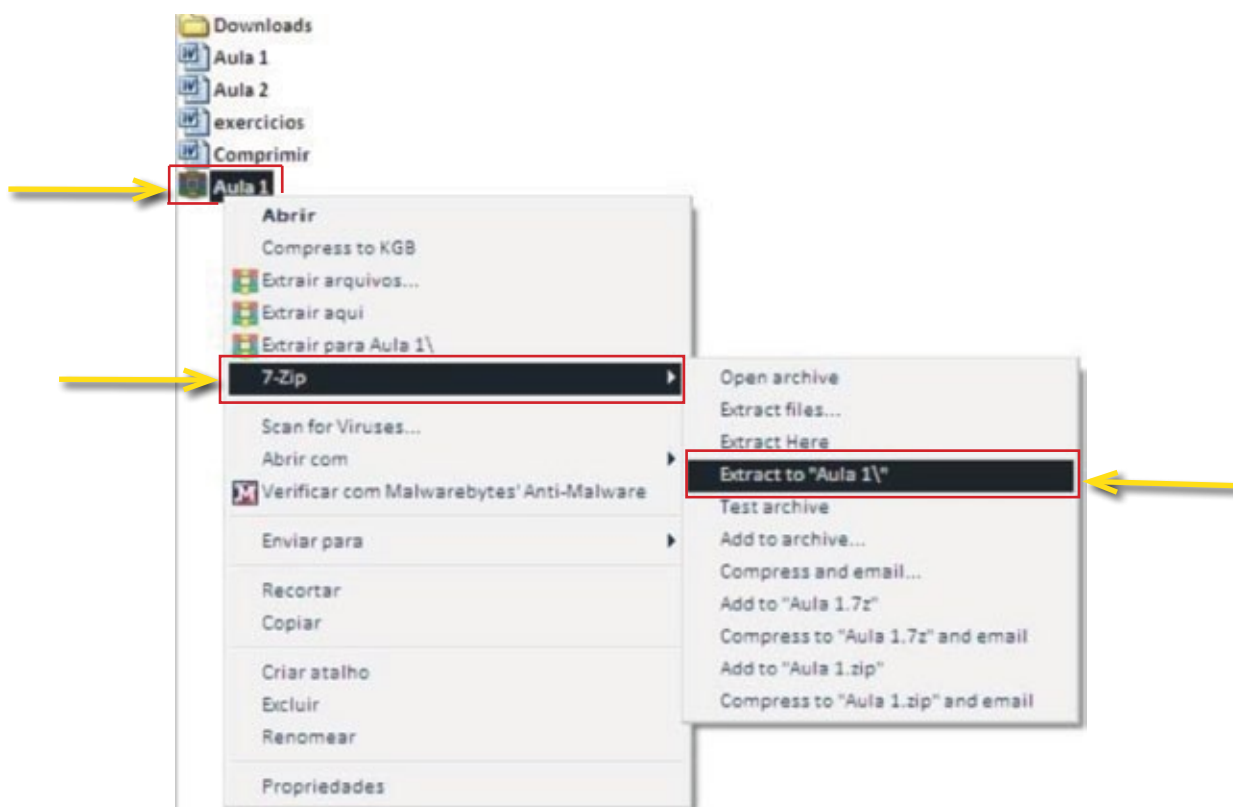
Downloads
Aula 1
Aula 2
exercicios
Comprimir
Aula 1

Abrir
Compress to KGB
Extrair arquivos...
Extrair aqui
Extrair para Aula 1\
7-Zip
Scan for Viruses...
Abrir com
Verificar com Malwarebytes' Anti-Malware
Enviar para
Recortar
Copiar
Criar atalho
Excluir
Renomear
Propriedades

Open archive
Extract files...
Extract Here
Extract to "Aula 1\"
Test archive
Add to archive...
Compress and email...
Add to "Aula 1.7z"
Compress to "Aula 1.7z" and email
Add to "Aula 1.zip"
Compress to "Aula 1.zip" and email